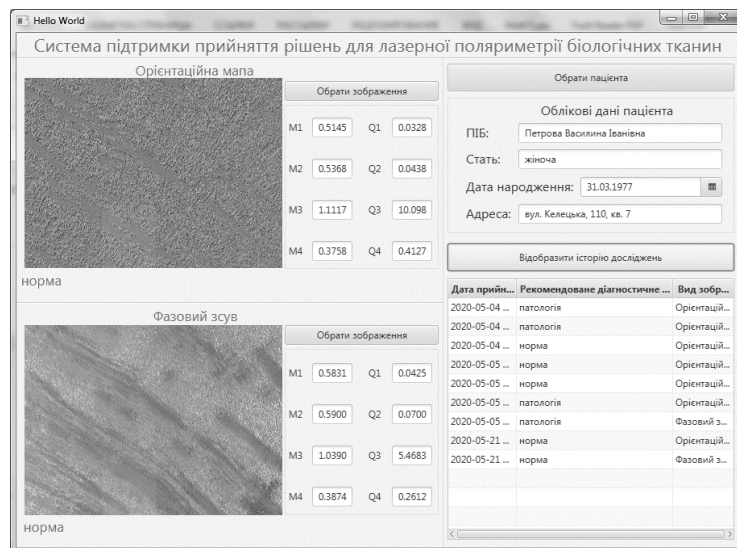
Hello World

Система підтримки прийняття рішень для лазерної поляриметрії біологічних тканин

Орієнтаційна мапа

Обрати зображення

| M1 | 0.5145 | Q1 | 0.0328 |
|---|---|---|---|
| M2 | 0.5368 | Q2 | 0.0438 |
| M3 | 1.1117 | Q3 | 10.098 |
| M4 | 0.3758 | Q4 | 0.4127 |

норма

Фазовий зсув

Обрати зображення

| M1 | 0.5831 | Q1 | 0.0425 |
|---|---|---|---|
| M2 | 0.5900 | Q2 | 0.0700 |
| M3 | 1.0390 | Q3 | 5.4683 |
| M4 | 0.3874 | Q4 | 0.2612 |

норма

Обрати пацієнта

Облікові дані пацієнта

ПІБ: Петрова Василина Іванівна

Стать: жіноча

Дата народження: 31.03.1977

Адреса: вул. Келецька, 110, кв. 7

Відобразити історію досліджень

| Дата прийн... | Рекомендоване діагностичне ... | Вид зобр... |
|---|---|---|
| 2020-05-04 ... | патологія | Орієнтацій... |
| 2020-05-04 ... | патологія | Орієнтацій... |
| 2020-05-04 ... | норма | Орієнтацій... |
| 2020-05-05 ... | норма | Орієнтацій... |
| 2020-05-05 ... | норма | Орієнтацій... |
| 2020-05-05 ... | патологія | Орієнтацій... |
| 2020-05-05 ... | патологія | Фазовий з... |
| 2020-05-21 ... | норма | Орієнтацій... |
| 2020-05-21 ... | норма | Фазовий з... |